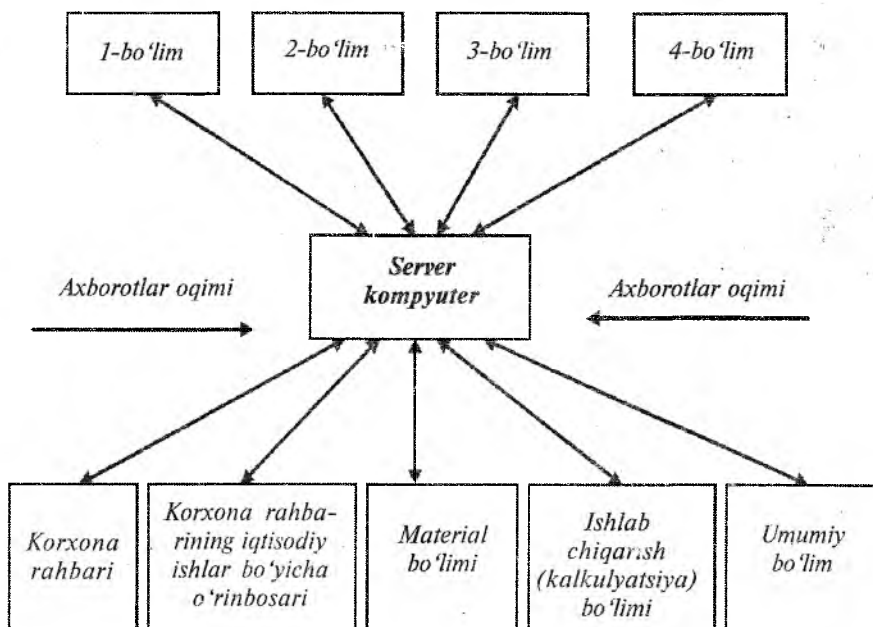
1-bo'lim

2-bo'lim

3-bo'lim

4-bo'lim

Axborotlar oqimi

Server kompyuter

Axborotlar oqimi

Korxona rahbari

Korxona rahbarining iqtisodiy ishlar bo'yicha o'rinbosari

Material bo'limi

Ishlab chiqarısh (kalkulyatsiya) bo'limi

Umumiy bo'lim